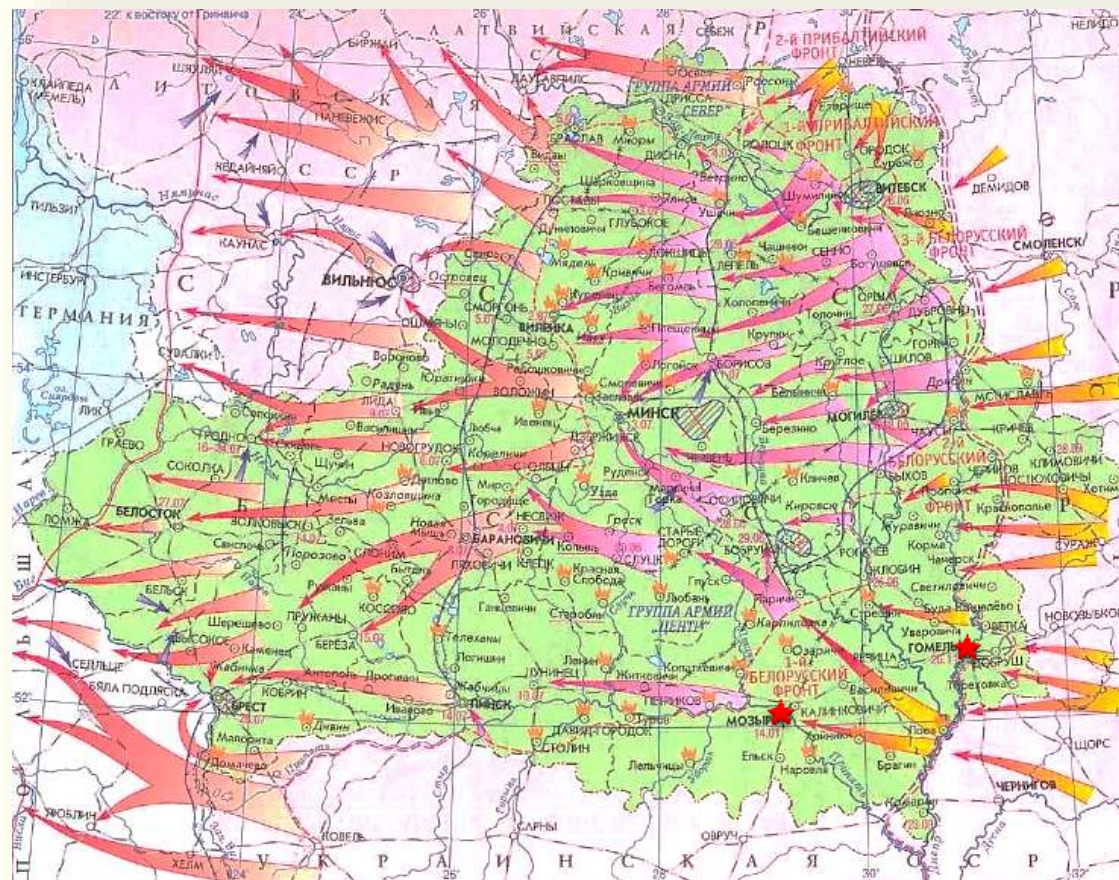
22° к востоку от Гринвича
26°
30°
НЕЛИДОВО
ЛАТВИЙСКАЯ ССР
2-й ПРИБАЛТИЙСКИЙ ФРОНТ
БИРЖАЙ
ШЯУЛЯЙ
КЛАЙПЕДА (МЕМЕЛЬ)
ЛИТОВСКАЯ ССР
ПАНЕВЕЖИС
ДАУГАВПИЛС
СЕБЕЖ
Освея
Россоны
ГРУППА АРМИЙ "СЕВЕР"
Дрисса
1-й ПРИБАЛТИЙСКИЙ ФРОНТ
Браслав
Миоры
Дисна
Полоцк
Городок
Сураж
ВИТЕБСК
ДЕМИДОВ
КЕДАЙНЯЙ
Видзы
Шарковщина
Ветрино
Шумилино
Лиозно
ТИЛЬЗИТ
КАУНАС
Поставы
Глубокое
Ушачи
Бешенковичи
Докшицы
Чашники
Сенно
3-й БЕЛОРУССКИЙ ФРОНТ
СМОЛЕНСК
Лепель
Богушевск
ИНСТЕРБУРГ
ВИЛЬНЮС
Островец
Мядель
Крулевщина
Бегомль
Орша
Дубровно
ГЕРМАНИЯ
Сморгонь
Вилейка
Холопеничи
Толочин
Горки
Ошмяны
Молодечно
Плещеницы
Крупки
Шклов
Сувалки
Воронове
Логойск
Борисов
Круглое
Радунь
Юратишки
Радошковичи
Смолевичи
Лида
Воложин
Белыничи
Дрибин
МИНСК
МОГИЛЕВ
Мстиславль
Августов
Ивенец
Березино
Чаусы
Кричев
Граево
Гродно
Василишки
Новогрудок
Дзержинск
Червень
2-й БЕЛОРУССКИЙ ФРОНТ
Климовичи
Соколка
Щучин
Кореличи
Столбцы
Руденск
Осиповичи
Быхов
Костюковичи
Мосты
Козловщина
Городище
Узда
Кличев
Белосток
Волковыск
Зельва
Несвиж
Кировск
Краснополье
Ломжа
Свислочь
Порозово
Новая Мышь
Барановичи
Клецк
Копыль
Греск
Старые Дороги
Бобруйск
Рогачев
Корма
Слоним
Ляховичи
Слуцк
Чечерск
Сураж
Бельск
Ружаны
Косово
Красная Слобода
Глуск
Жлобин
Светлогорск
Шерешево
Ганцевичи
Старобин
Паричи
Буда-Кошелево
Пружаны
Береза
Телеханы
ГРУППА АРМИЙ "ЦЕНТР"
Стрешин
Ветка
Высокое
Каменец
Логишин
Лунинец
Ленин
Копаткевичи
Калинковичи
Уваровичи
ГОМЕЛЬ
Новозыбков
Седлец
Жабинка
Антополь
Дрогичин
Житковичи
1-й БЕЛОРУССКИЙ ФРОНТ
Речица
Добруш
Бяла Подляска
Кобрин
Ганцевичи
Пинск
Петриков
Василевичи
Терюха
Брест
Иваново
Давид-Городок
Туров
Мозырь
Калинковичи
Хойники
Лоев
Щорс
Малорита
Дивин
Столин
Ельск
Наровля
Брагин
Домачево
Лельчицы
Чернигов
Хрубешув
Ковель
Сарны
Овруч
Холм
УКРАИНСКАЯ ССР
52°
54°